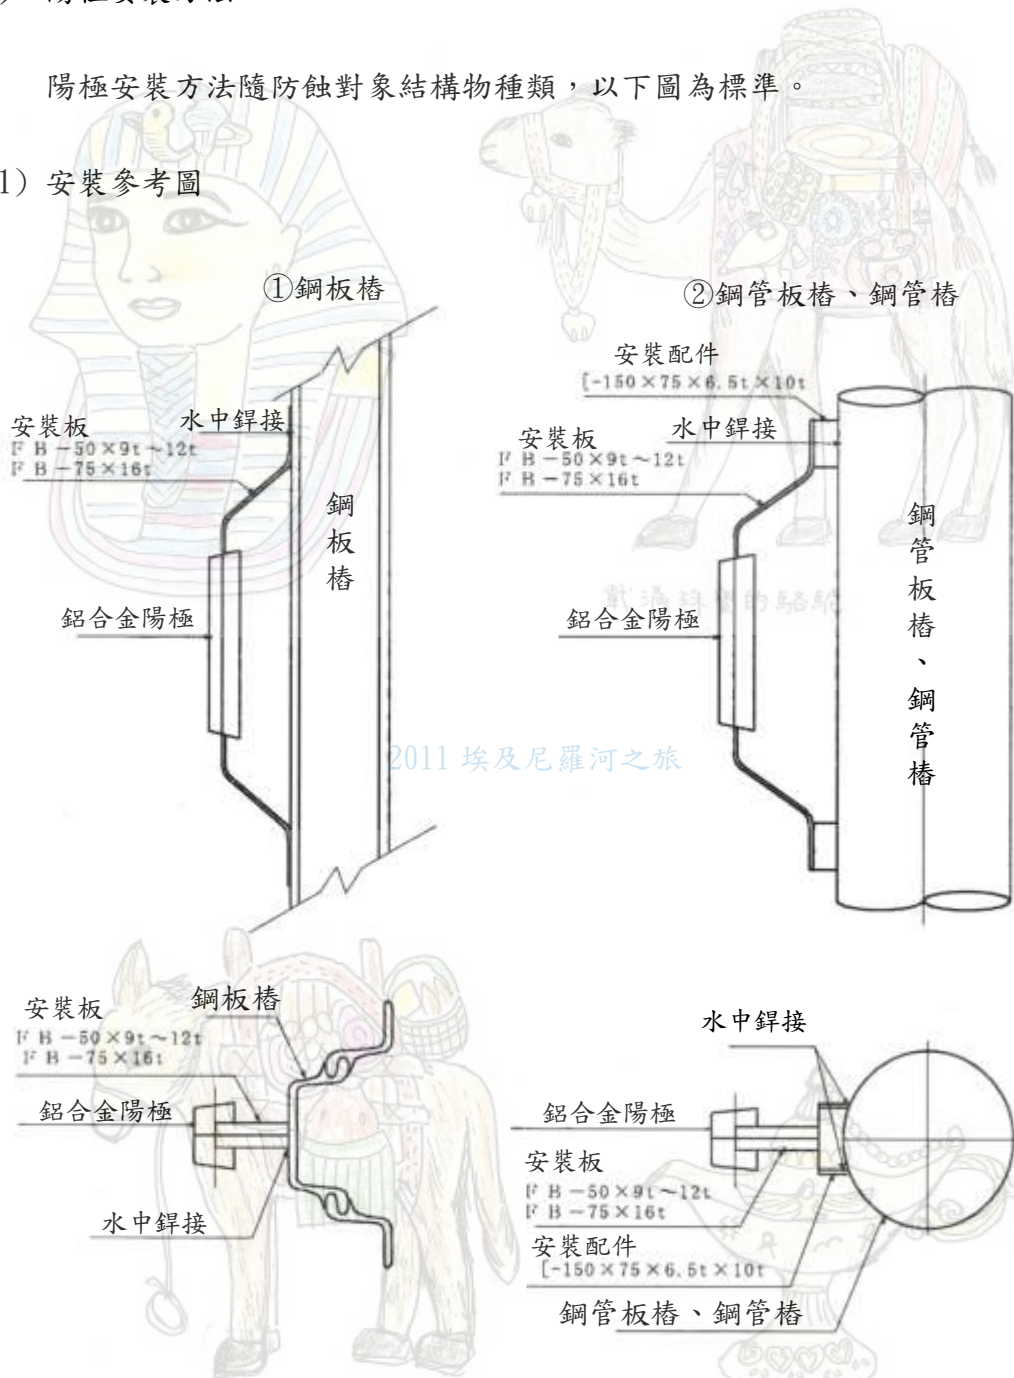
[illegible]

陽極安裝方法隨防蝕對象結構物種類，以下圖為標準。

1）安裝參考圖

①鋼板樁

安裝板
F B $-50\times9t\sim12t$
F B $-75\times16t$

水中銲接

鋼板樁

鋁合金陽極

②鋼管板樁、鋼管樁

安裝配件
[$-150\times75\times6.5t\times10t$

安裝板
F B $-50\times9t\sim12t$
F B $-75\times16t$

水中銲接

鋼管板樁、鋼管樁

鋁合金陽極

2011 埃及尼羅河之旅

安裝板
F B $-50\times9t\sim12t$
F B $-75\times16t$

鋼板樁

鋁合金陽極

水中銲接

水中銲接

鋁合金陽極

安裝板
F B $-50\times9t\sim12t$
F B $-75\times16t$

安裝配件
[$-150\times75\times6.5t\times10t$

鋼管板樁、鋼管樁